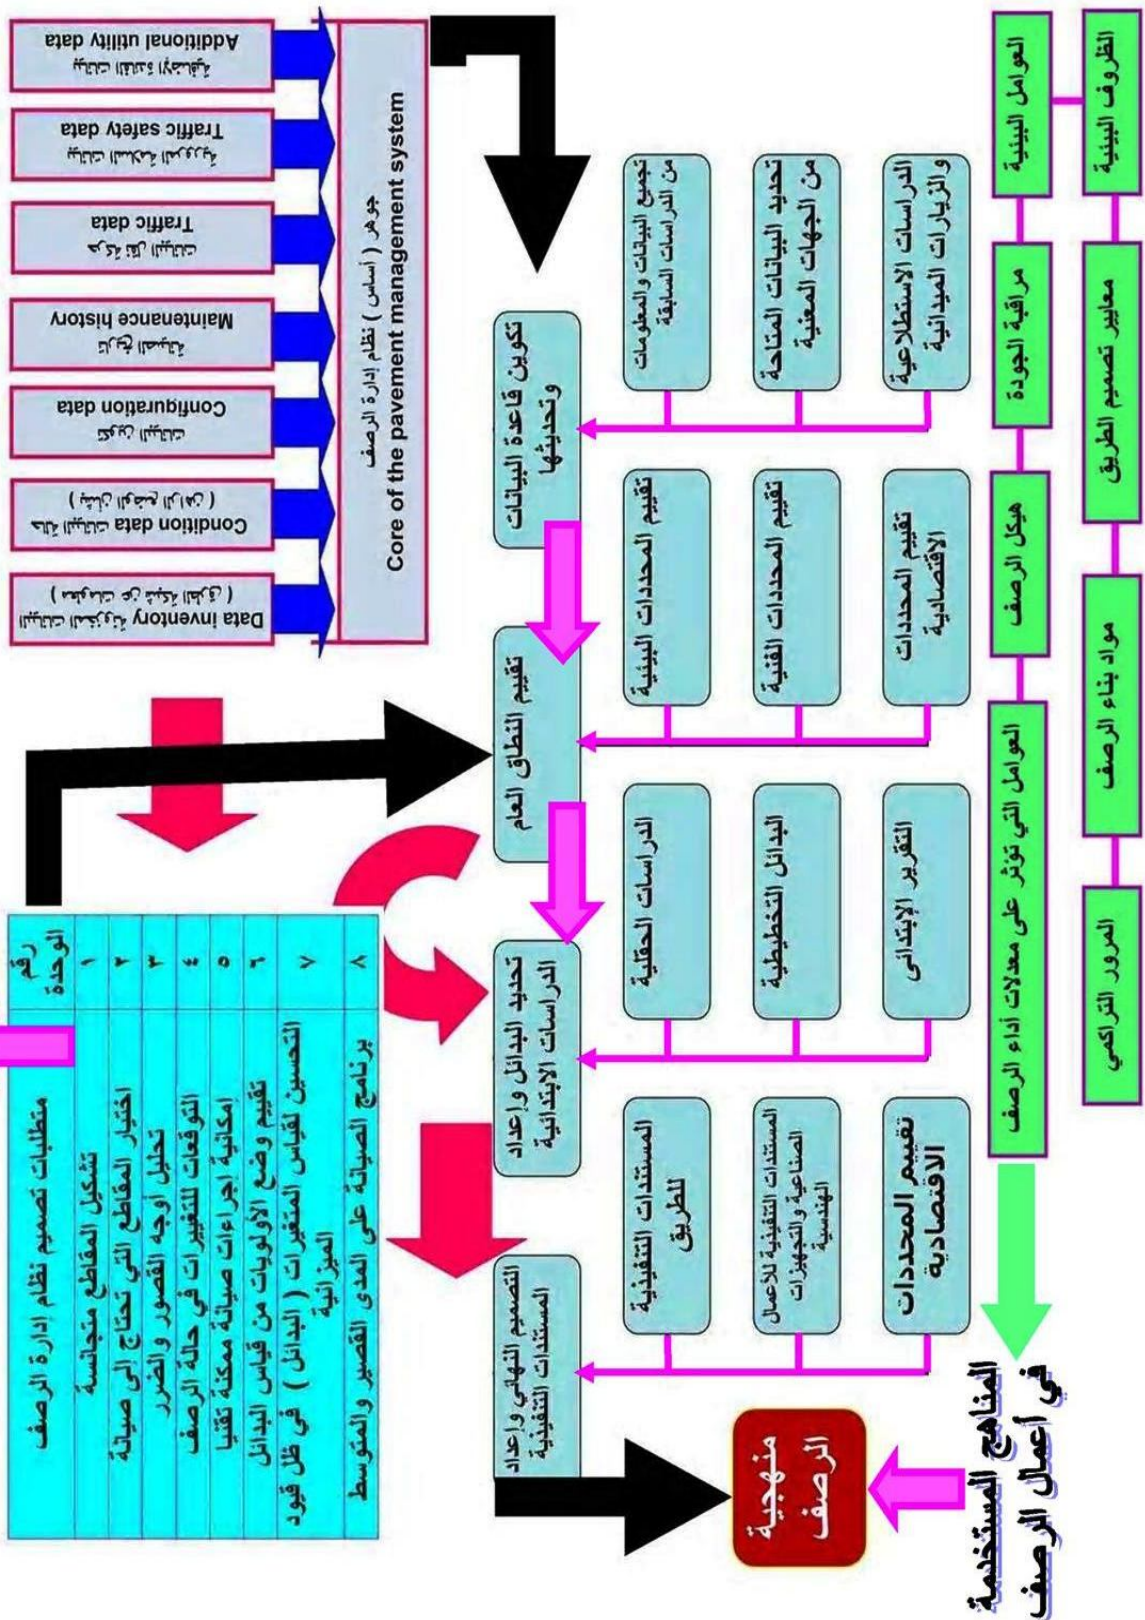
Data inventory البيانات الأساسية
( مخزون البيانات )

Condition data بيانات الحالة
( حالة الرصف )

Configuration data
بيانات التكوين

Maintenance history
تاريخ الصيانة

Traffic data
بيانات المرور

Traffic safety data
بيانات السلامة المرورية

Additional utility data
بيانات إضافية

جوهر ( أساس ) نظام ادارة الرصف
Core of the pavement management system

تكوين قاعدة البيانات وتحديثها

تجميع البيانات والمعلومات من الدراسات السابقة

تحديد البيانات المتاحة من الجهات المعنية

الدراسات الاستطلاعية والزيارات الميدانية

تقييم النطاق العام

تقييم المحددات البيئية

تقييم المحددات الفنية

تقييم المحددات الاقتصادية

تحديد البدائل واعداد الدراسات الابتدائية

الدراسات الحقلية

البدائل التخطيطية

التقرير الابتدائي

التصميم النهائي واعداد المستندات التنفيذية

المستندات التنفيذية للطريق

المستندات التنفيذية للاعمال الصناعية والتجهيزات الهندسية

تقييم المحددات الاقتصادية

| متطلبات تصميم نظام ادارة الرصف | رقم الوحدة |
|---|---|
| تشكيل المقاطع متجانسة | ١ |
| اختيار المقاطع التي تحتاج الى صيانة | ٢ |
| تحليل أوجه القصور والضرر | ٣ |
| التوقعات للتغيرات في حالة الرصف | ٤ |
| امكانية اجراءات صيانة ممكنة تقنيا | ٥ |
| تقييم وضع الأولويات من قياس البدائل | ٦ |
| التحسين لقياس المتغيرات ( البدائل ) في ظل قيود الميزانية | ٧ |
| برنامج الصيانة على المدى القصير والمتوسط | ٨ |

منهجية الرصف

المناهج المستخدمة في أعمال الرصف

العوامل التي تؤثر على معدلات اداء الرصف

هيكل الرصف

مراقبة الجودة

العوامل البيئية

المرور التراكمي

مواد بناء الرصف

معايير تصميم الطريق

الظروف البيئية